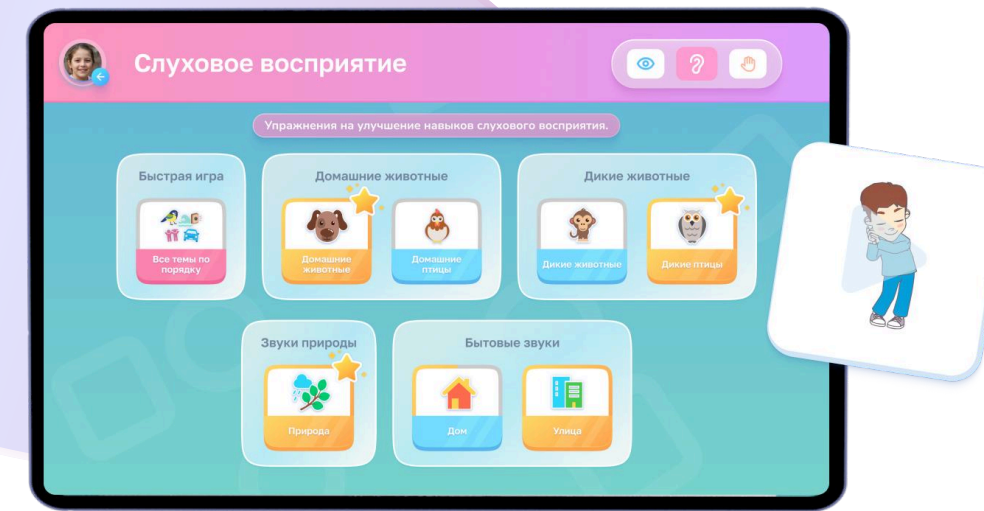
Слуховое восприятие

Упражнения на улучшение навыков слухового восприятия.

Быстрая игра

Все темы по порядку

Домашние животные

Домашние животные

Домашние птицы

Дикие животные

Дикие животные

Дикие птицы

Звуки природы

Природа

Бытовые звуки

Дом

Улица